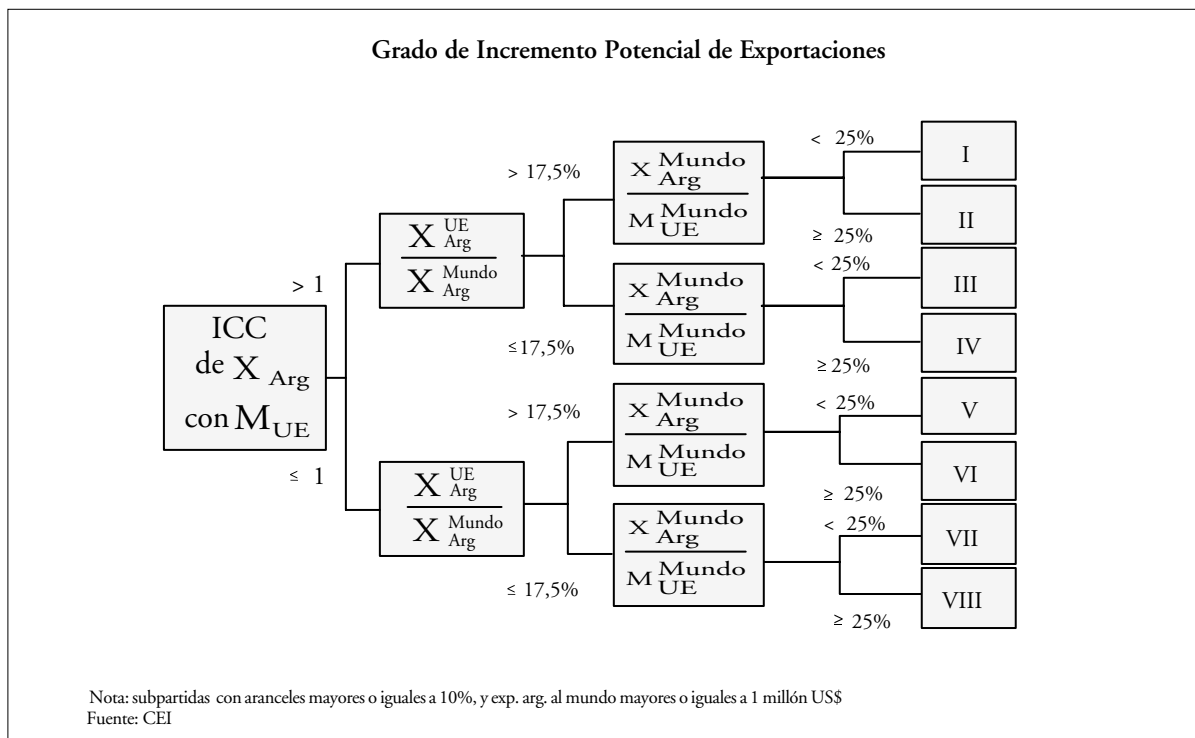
Grado de Incremento Potencial de Exportaciones

ICC de $X_{Arg}$ con $M_{UE}$

> 1

$\frac{X_{Arg}^{UE}}{X_{Arg}^{Mundo}}$

> 17,5%

$\frac{X_{Arg}^{Mundo}}{M_{UE}^{Mundo}}$

< 25%

I

≥ 25%

II

≤17,5%

$\frac{X_{Arg}^{Mundo}}{M_{UE}^{Mundo}}$

< 25%

III

≥ 25%

IV

≤ 1

$\frac{X_{Arg}^{UE}}{X_{Arg}^{Mundo}}$

> 17,5%

$\frac{X_{Arg}^{Mundo}}{M_{UE}^{Mundo}}$

< 25%

V

≥ 25%

VI

≤ 17,5%

$\frac{X_{Arg}^{Mundo}}{M_{UE}^{Mundo}}$

< 25%

VII

≥ 25%

VIII

Nota: subpartidas con aranceles mayores o iguales a 10%, y exp. arg. al mundo mayores o iguales a 1 millón US$
Fuente: CEI